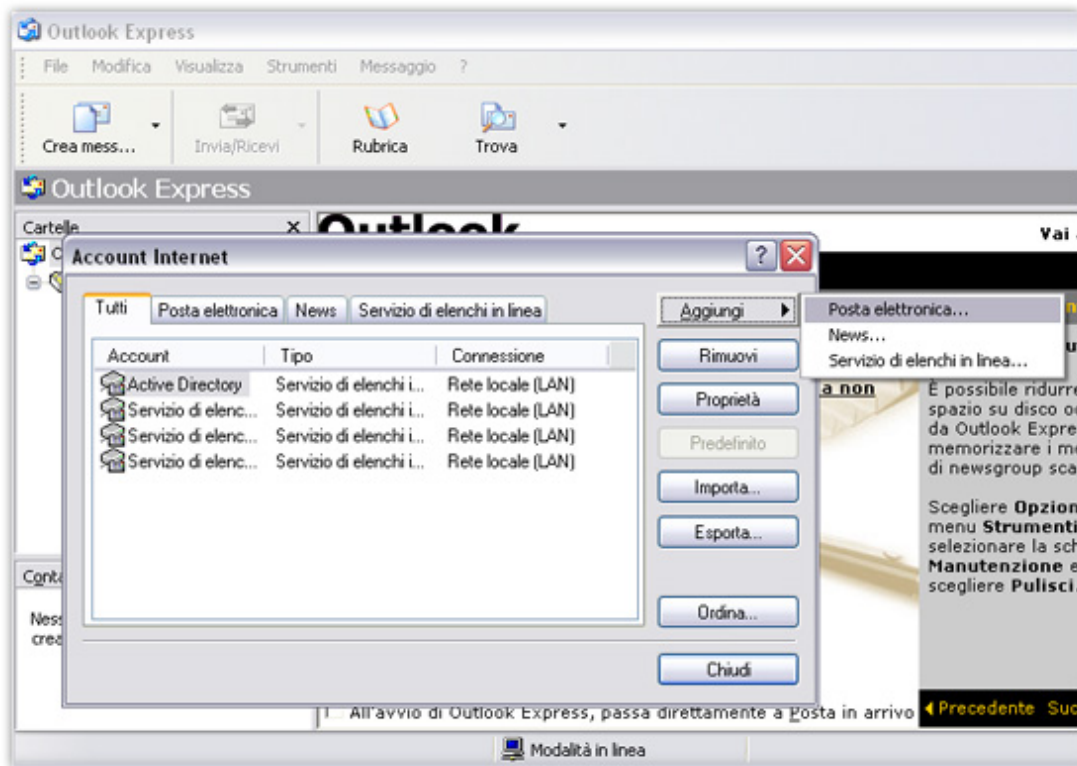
Outlook Express

File Modifica Visualizza Strumenti Messaggio ?

Crea mess... Invia/Ricevi Rubrica Trova

Outlook Express

Cartelle

Outlook

Vai

Account Internet

Tutti Posta elettronica News Servizio di elenchi in linea

| Account | Tipo | Connessione |
|---|---|---|
| Active Directory | Servizio di elenchi i... | Rete locale (LAN) |
| Servizio di elenc... | Servizio di elenchi i... | Rete locale (LAN) |
| Servizio di elenc... | Servizio di elenchi i... | Rete locale (LAN) |
| Servizio di elenc... | Servizio di elenchi i... | Rete locale (LAN) |

Aggiungi

Posta elettronica...
News...
Servizio di elenchi in linea...

Rimuovi
Proprietà
Predefinito
Importa...
Esporta...
Ordina...
Chiudi

a non

È possibile ridurre spazio su disco oc da Outlook Expre memorizzare i me di newsgroup sca

Scegliere Opzion menu Strumenti selezionare la sch Manutenzione e scegliere Pulisci.

Conta

Ness crea

All'avvio di Outlook Express, passa direttamente a Posta in arrivo

Precedente Suc

Modalità in linea